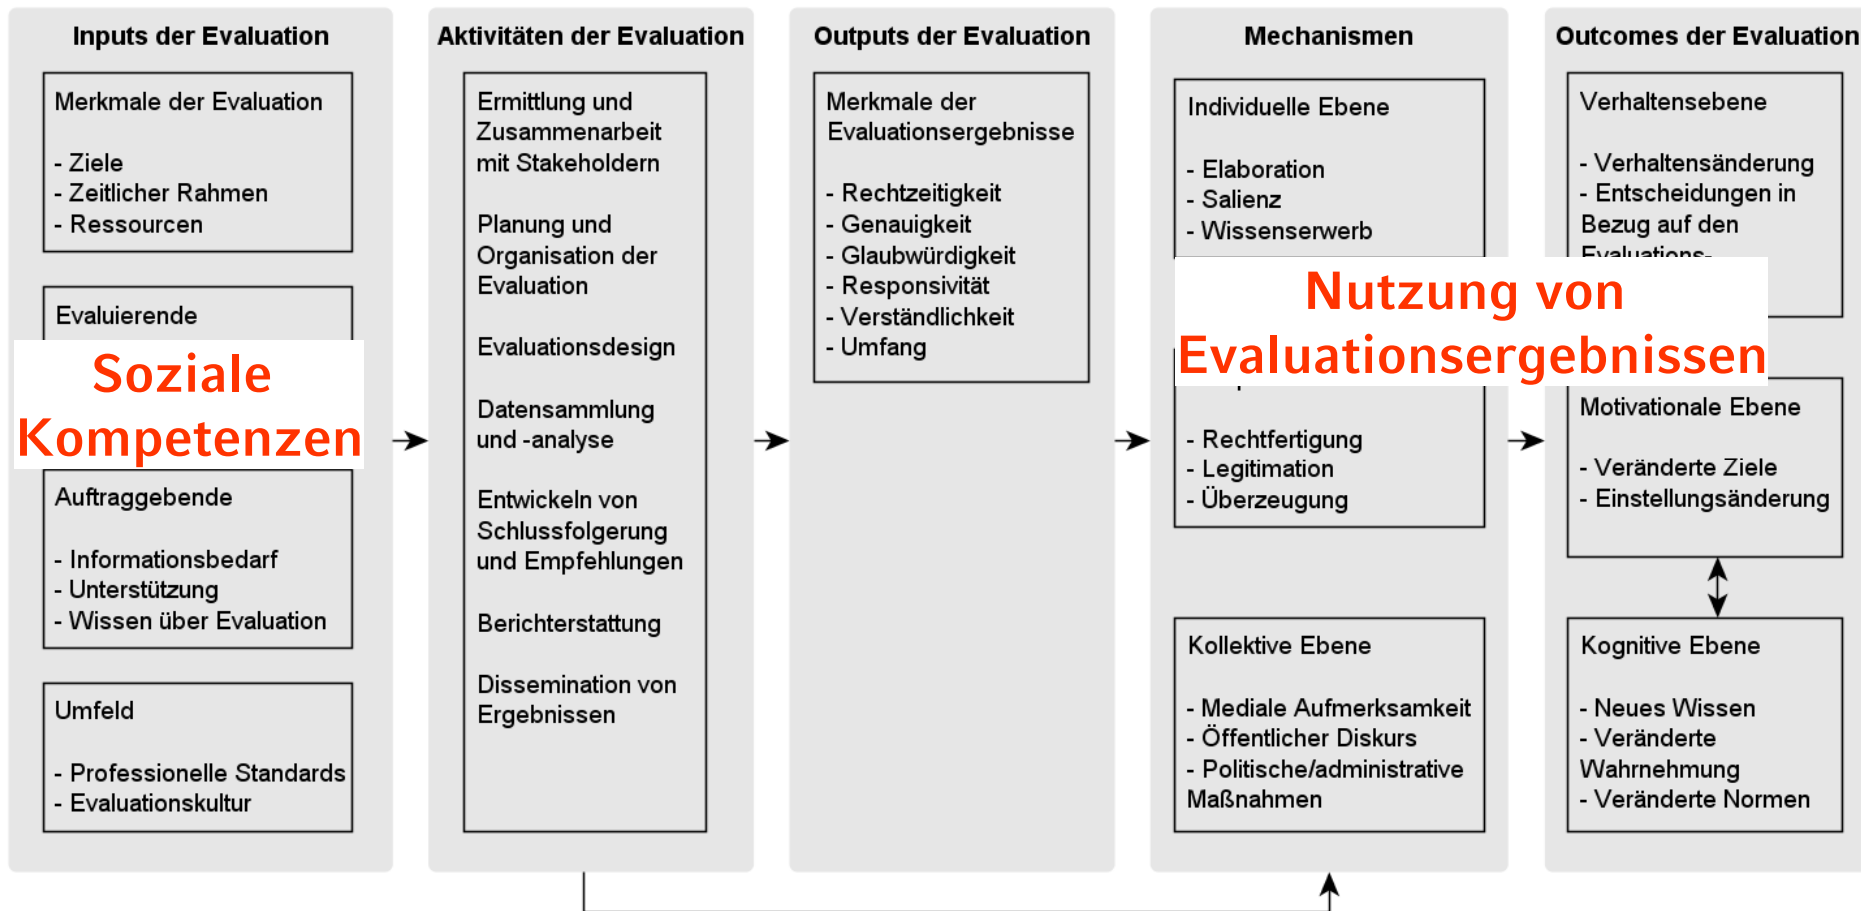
Inputs der Evaluation

Merkmale der Evaluation

- Ziele
- Zeitlicher Rahmen
- Ressourcen

Evaluierende

Soziale Kompetenzen

Auftraggebende

- Informationsbedarf
- Unterstützung
- Wissen über Evaluation

Umfeld

- Professionelle Standards
- Evaluationskultur

Aktivitäten der Evaluation

Ermittlung und Zusammenarbeit mit Stakeholdern

Planung und Organisation der Evaluation

Evaluationsdesign

Datensammlung und -analyse

Entwickeln von Schlussfolgerung und Empfehlungen

Berichterstattung

Dissemination von Ergebnissen

Outputs der Evaluation

Merkmale der Evaluationsergebnisse

- Rechtzeitigkeit
- Genauigkeit
- Glaubwürdigkeit
- Responsivität
- Verständlichkeit
- Umfang

Mechanismen

Individuelle Ebene

- Elaboration
- Salienz
- Wissenserwerb

Nutzung von Evaluationsergebnissen

- Rechtfertigung
- Legitimation
- Überzeugung

Kollektive Ebene

- Mediale Aufmerksamkeit
- Öffentlicher Diskurs
- Politische/administrative Maßnahmen

Outcomes der Evaluation

Verhaltensebene

- Verhaltensänderung
- Entscheidungen in Bezug auf den Evaluations-

Motivationale Ebene

- Veränderte Ziele
- Einstellungsänderung

Kognitive Ebene

- Neues Wissen
- Veränderte Wahrnehmung
- Veränderte Normen